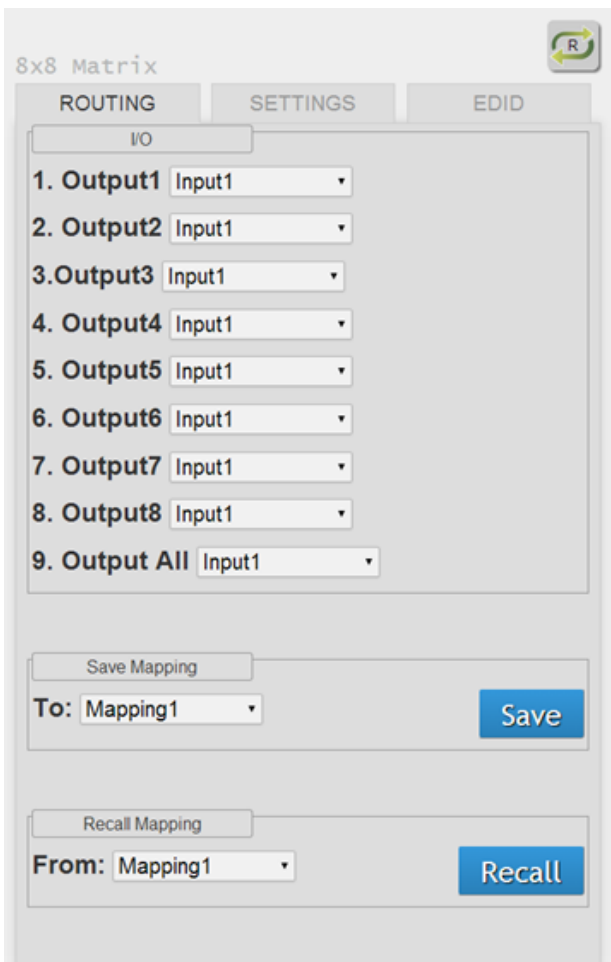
R

8x8 Matrix

ROUTING
SETTINGS
EDID

I/O

1. Output1 Input1
2. Output2 Input1
3.Output3 Input1
4. Output4 Input1
5. Output5 Input1
6. Output6 Input1
7. Output7 Input1
8. Output8 Input1
9. Output All Input1

Save Mapping

To: Mapping1

Save

Recall Mapping

From: Mapping1

Recall